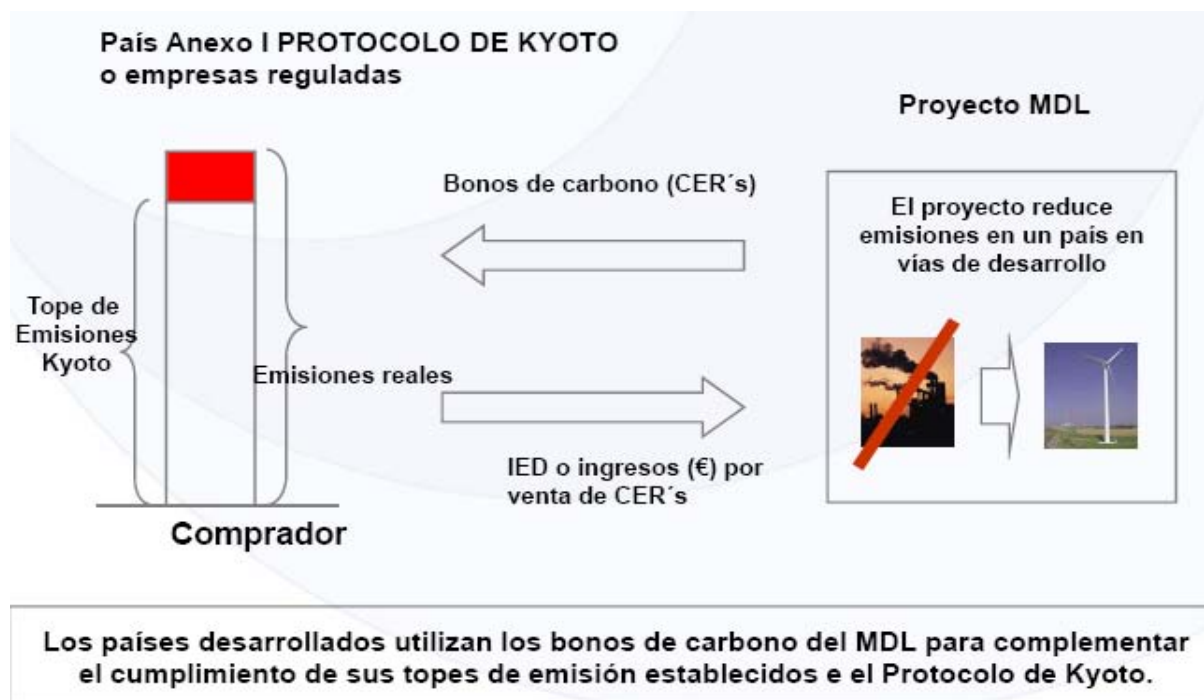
País Anexo I PROTOCOLO DE KYOTO o empresas reguladas

Proyecto MDL

Bonos de carbono (CER´s)

El proyecto reduce emisiones en un pais en vías de desarrollo

Tope de Emisiones Kyoto

Emisiones reales

IED o ingresos (€) por venta de CER´s

Comprador

Los países desarrollados utilizan los bonos de carbono del MDL para complementar el cumplimiento de sus topes de emisión establecidos e el Protocolo de Kyoto.